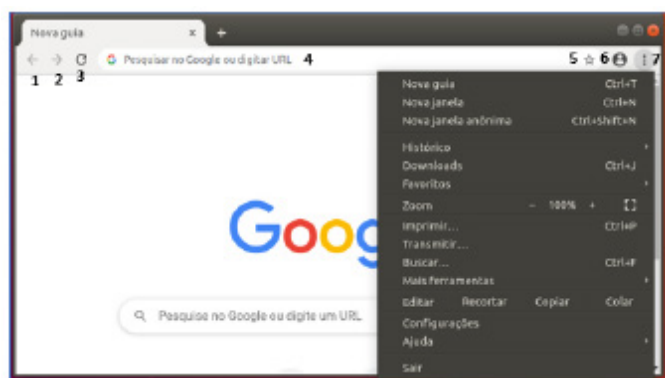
Nova guia × +

1 2 3 Pesquisar no Google ou digitar URL 4 5 6 7

Goog

Pesquise no Google ou digite um URL

Nova guia Ctrl+T
Nova janela Ctrl+N
Nova janela anônima Ctrl+Shift+N
Histórico
Downloads Ctrl+J
Favoritos
Zoom – 100% +
Imprimir... Ctrl+P
Transmitir...
Buscar... Ctrl+F
Mais ferramentas
Editar Recortar Copiar Colar
Configurações
Ajuda
Sair